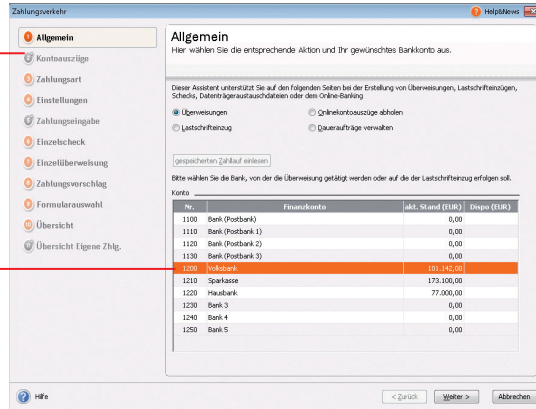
Zahlungsverkehr

Help&News

Allgemein
Kontoauszüge
Zahlungsart
Einstellungen
Zahlungseingabe
Einzelscheck
Einzelüberweisung
Zahlungsvorschlag
Formularauswahl
Übersicht
Übersicht Eigene Zhlg.

Allgemein
Hier wählen Sie die entsprechende Aktion und Ihr gewünschtes Bankkonto aus.

Dieser Assistent unterstützt Sie auf den folgenden Seiten bei der Erstellung von Überweisungen, Lastschrifteinzügen, Schecks, Datenträgeraustauschdateien oder dem Online-Banking:

Überweisungen
Onlinekontoauszüge abholen
Lastschrifteinzug
Daueraufträge verwalten

gespeicherten Zahllauf einlesen

Bitte wählen Sie die Bank, von der die Überweisung getätigt werden oder auf die der Lastschrifteinzug erfolgen soll.

Konto

| Nr. | Finanzkonto | akt. Stand (EUR) | Dispo (EUR) |
|---|---|---|---|
| 1100 | Bank (Postbank) | 0,00 | |
| 1110 | Bank (Postbank 1) | 0,00 | |
| 1120 | Bank (Postbank 2) | 0,00 | |
| 1130 | Bank (Postbank 3) | 0,00 | |
| 1200 | Volksbank | 101.142,00 | |
| 1210 | Sparkasse | 173.100,00 | |
| 1220 | Hausbank | 77.000,00 | |
| 1230 | Bank 3 | 0,00 | |
| 1240 | Bank 4 | 0,00 | |
| 1250 | Bank 5 | 0,00 | |

Hilfe

< Zurück
Weiter >
Abbrechen